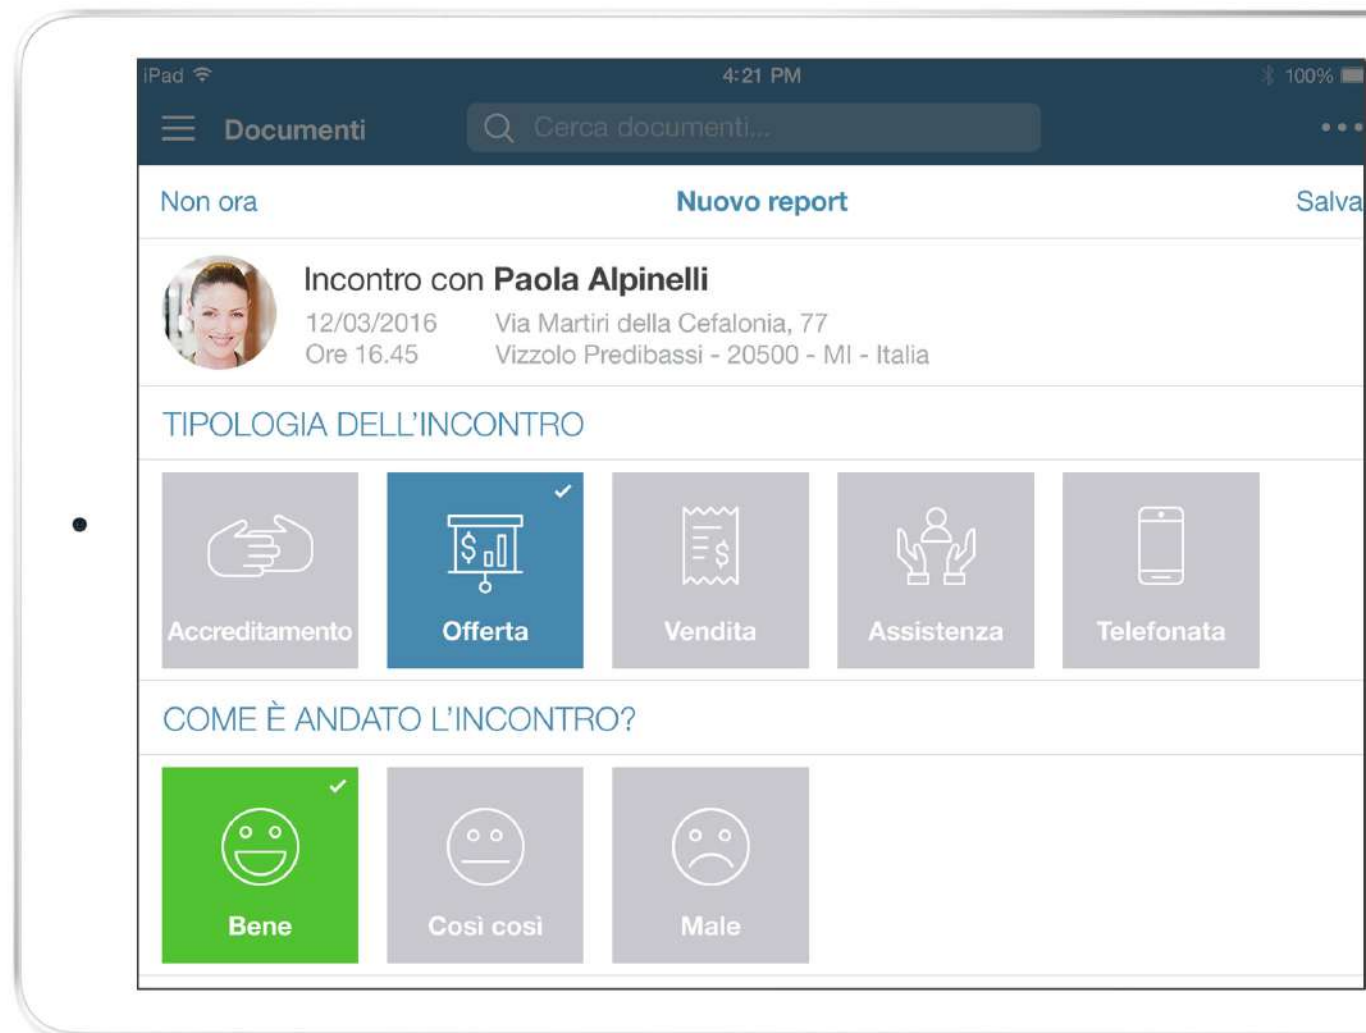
iPad 4:21 PM 100%

Documenti Cerca documenti...

Non ora Nuovo report Salva

Incontro con **Paola Alpinelli**
12/03/2016 Via Martiri della Cefalonia, 77
Ore 16.45 Vizzolo Predibassi - 20500 - MI - Italia

TIPOLOGIA DELL'INCONTRO

Accreditamento
Offerta
Vendita
Assistenza
Telefonata

COME È ANDATO L'INCONTRO?

Bene
Così così
Male